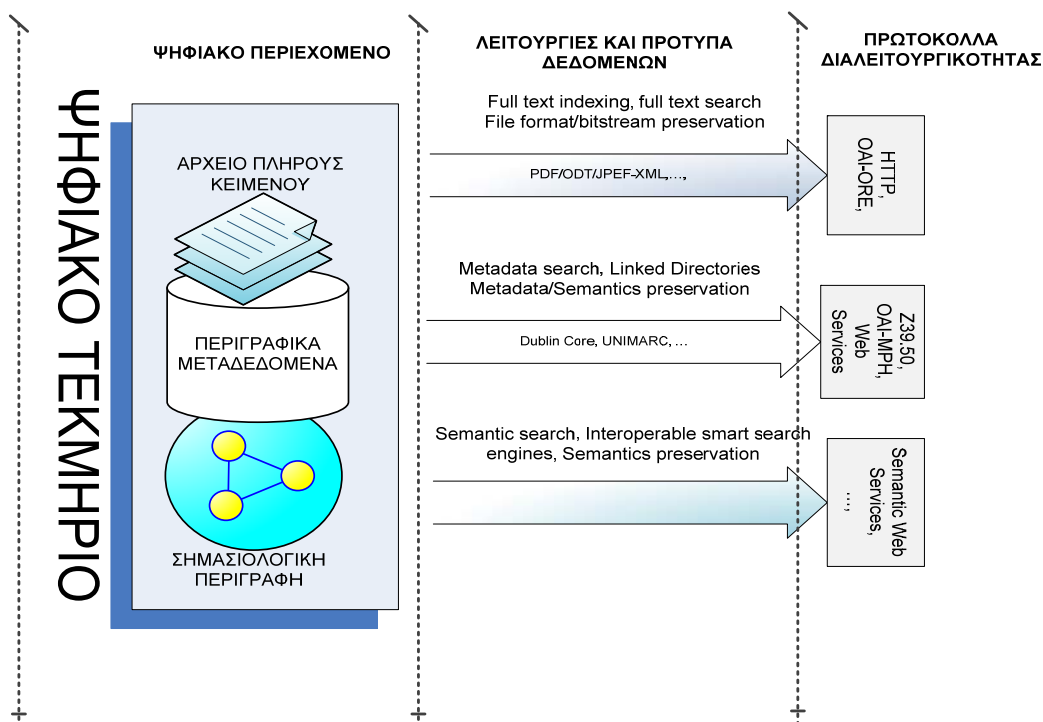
ΨΗΦΙΑΚΟ ΠΕΡΙΕΧΟΜΕΝΟ

ΛΕΙΤΟΥΡΓΙΕΣ ΚΑΙ ΠΡΟΤΥΠΑ ΔΕΔΟΜΕΝΩΝ

ΠΡΩΤΟΚΟΛΛΑ ΔΙΑΛΕΙΤΟΥΡΓΙΚΟΤΗΤΑΣ

ΨΗΦΙΑΚΟ ΤΕΚΜΗΡΙΟ

ΑΡΧΕΙΟ ΠΛΗΡΟΥΣ ΚΕΙΜΕΝΟΥ

ΠΕΡΙΓΡΑΦΙΚΑ ΜΕΤΑΔΕΔΟΜΕΝΑ

ΣΗΜΑΣΙΟΛΟΓΙΚΗ ΠΕΡΙΓΡΑΦΗ

Full text indexing, full text search
File format/bitstream preservation

PDF/ODT/JPEF-XML,...,

HTTP, OAI-ORE,

Metadata search, Linked Directories
Metadata/Semantics preservation

Dublin Core, UNIMARC, ...

Z39.50, OAI-MPH, Web Services

Semantic search, Interoperable smart search engines, Semantics preservation

Semantic Web Services, ...,